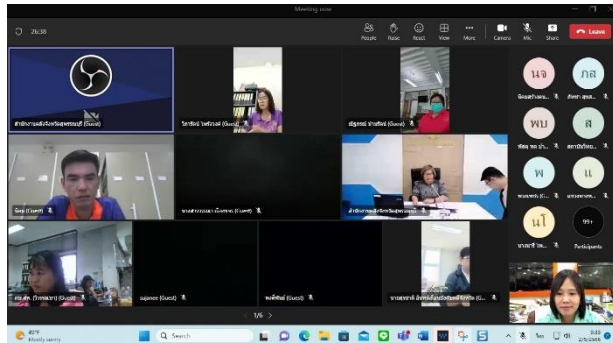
Meeting now

26:38

People Raise React View More Camera Mic Share Leave

สำนักงานสาธารณสุขจังหวัดสุพรรณบุรี (Guest)

วิลาวัลย์ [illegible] (Guest)

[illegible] (Guest)

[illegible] (Guest)

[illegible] (Guest)

สำนักงานสาธารณสุขจังหวัดสุพรรณบุรี

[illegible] (Guest)

sujanee (Guest)

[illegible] (Guest)

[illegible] (Guest)

นจ

ภล

พบ

ส

พ

แ

นใ

99+

Participants

< 1/6 >

40°F Mostly sunny

Search

2/5/2024